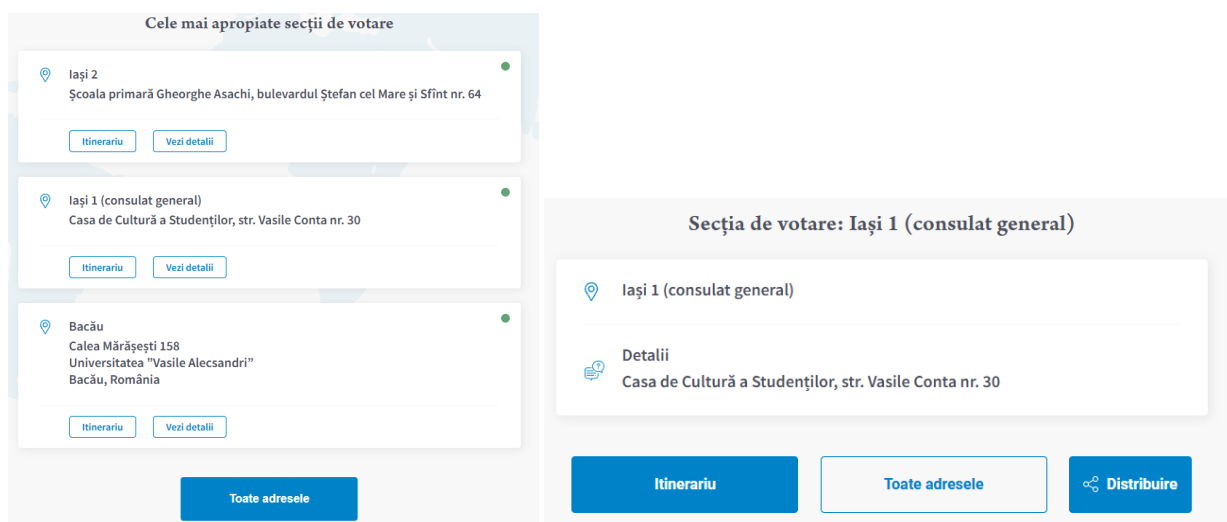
Cele mai apropiate secții de votare

Iași 2
Școala primară Gheorghe Asachi, bulevardul Ștefan cel Mare și Sfînt nr. 64

Itinerariu
Vezi detalii

Iași 1 (consulat general)
Casa de Cultură a Studenților, str. Vasile Conta nr. 30

Itinerariu
Vezi detalii

Bacău
Calea Mărășești 158
Universitatea "Vasile Alecsandri"
Bacău, România

Itinerariu
Vezi detalii

Toate adresele

Secția de votare: Iași 1 (consulat general)

Iași 1 (consulat general)

Detalii
Casa de Cultură a Studenților, str. Vasile Conta nr. 30

Itinerariu
Toate adresele
Distribuire